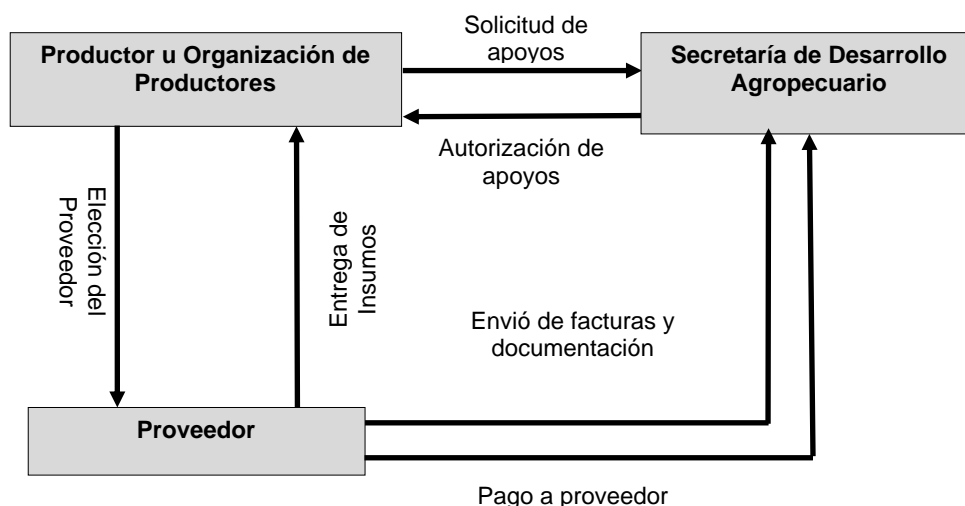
Productor u Organización de Productores

Solicitud de apoyos

Secretaría de Desarrollo Agropecuario

Autorización de apoyos

Elección del Proveedor

Entrega de Insumos

Envió de facturas y documentación

Proveedor

Pago a proveedor